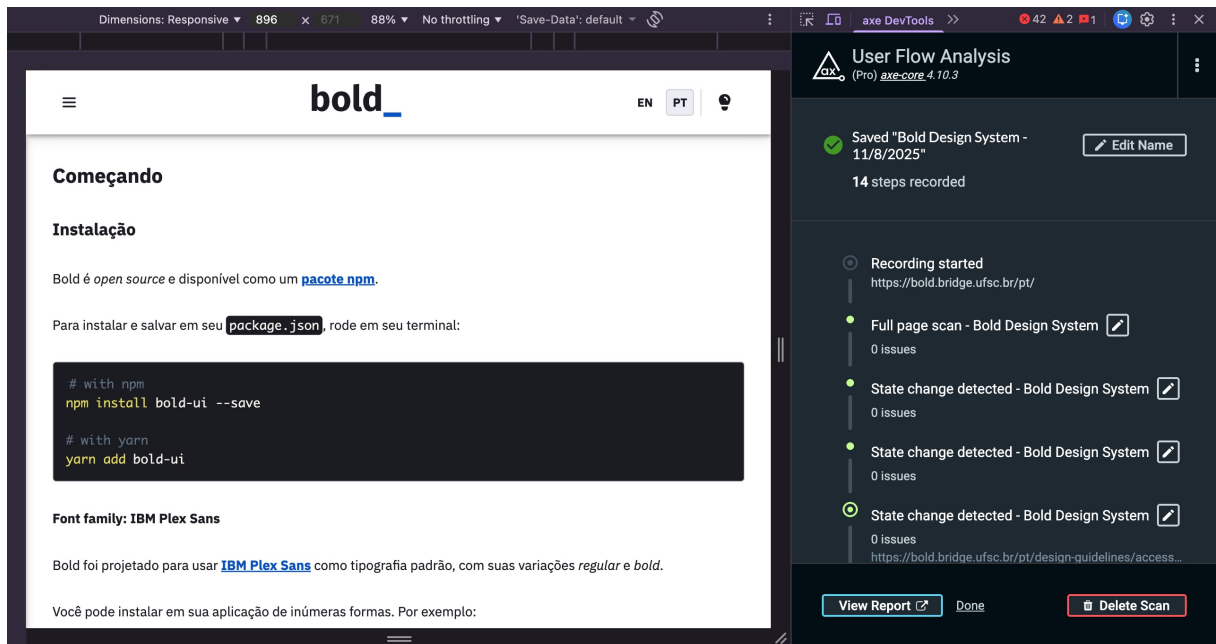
Dimensions: Responsive ▾ 896 × 671 88% ▾ No throttling ▾ 'Save-Data': default ▾

axe DevTools »

42 2 1

bold_

EN PT

Começando

Instalação

Bold é *open source* e disponível como um **pacote npm**.

Para instalar e salvar em seu package.json, rode em seu terminal:

```
# with npm
npm install bold-ui --save

# with yarn
yarn add bold-ui
```

**Font family: IBM Plex Sans**

Bold foi projetado para usar **IBM Plex Sans** como tipografia padrão, com suas variações *regular* e *bold*.

Você pode instalar em sua aplicação de inúmeras formas. Por exemplo:

User Flow Analysis
(Pro) axe-core 4.10.3

Saved "Bold Design System - 11/8/2025"

Edit Name

14 steps recorded

Recording started
https://bold.bridge.ufsc.br/pt/

Full page scan - Bold Design System
0 issues

State change detected - Bold Design System
0 issues

State change detected - Bold Design System
0 issues

State change detected - Bold Design System
0 issues
https://bold.bridge.ufsc.br/pt/design-guidelines/access...

View Report

Done

Delete Scan